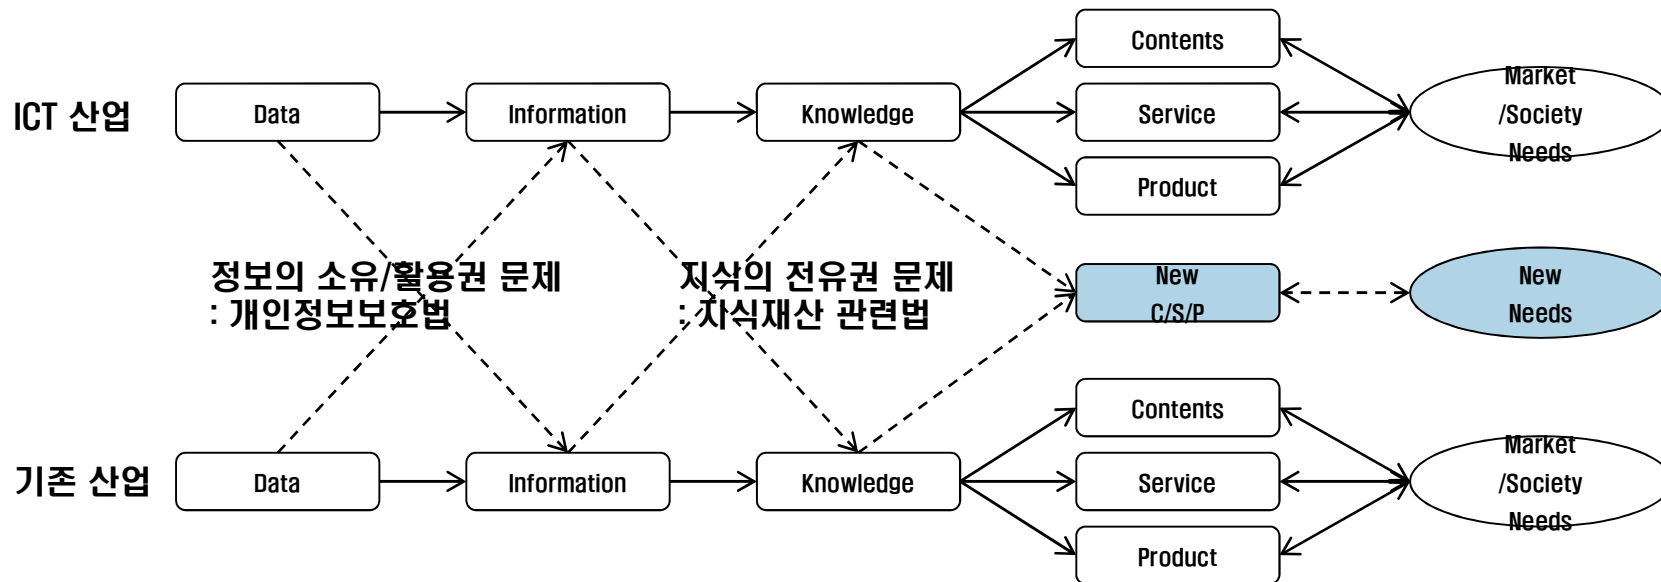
ICT 산업

Data

Information

Knowledge

Contents

Service

Product

Market /Society Needs

정보의 소유/활용권 문제 : 개인정보보호법

지식의 전유권 문제 : 지식재산 관련법

New C/S/P

New Needs

기존 산업

Data

Information

Knowledge

Contents

Service

Product

Market /Society Needs